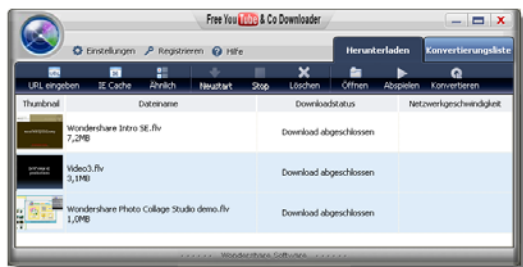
Free YouTube & Co Downloader

Einstellungen Registrieren Hilfe

Herunterladen Konvertierungsliste

URL eingeben IE Cache Ähnlich Neustart Stop Löschen Öffnen Abspielen Konvertieren

| Thumbnail | Dateiname | Downloadstatus | Netzwerkgeschwindigkeit |
|---|---|---|---|
| | Wondershare Intro SE.flv 7,2MB | Download abgeschlossen | |
| | Video3.flv 3,1MB | Download abgeschlossen | |
| | Wondershare Photo Collage Studio demo.flv 1,0MB | Download abgeschlossen | |

Wondershare Software